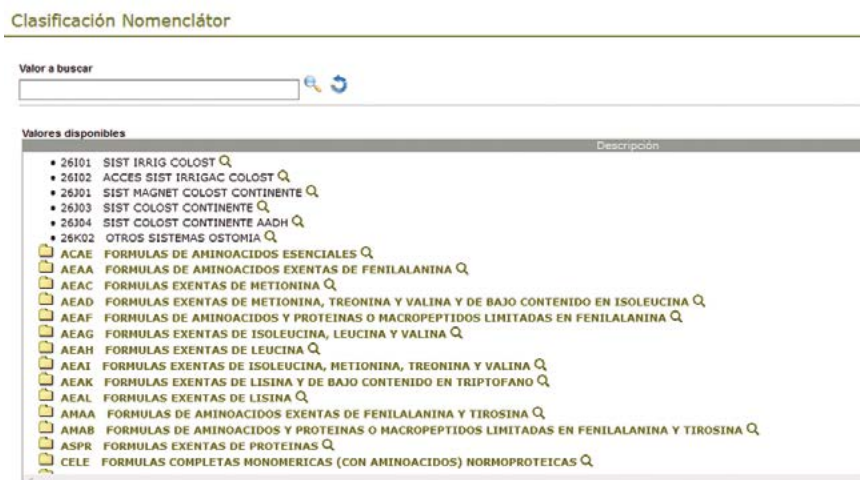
Clasificación Nomenclátor

Valor a buscar

Valores disponibles

Descripción

• 26I01 SIST IRRIG COLOST
• 26I02 ACCES SIST IRRIGAC COLOST
• 26J01 SIST MAGNET COLOST CONTINENTE
• 26J03 SIST COLOST CONTINENTE
• 26J04 SIST COLOST CONTINENTE AADH
• 26K02 OTROS SISTEMAS OSTOMIA

ACAE FORMULAS DE AMINOACIDOS ESENCIALES
AEAA FORMULAS DE AMINOACIDOS EXENTAS DE FENILALANINA
AEAC FORMULAS EXENTAS DE METIONINA
AEAD FORMULAS EXENTAS DE METIONINA, TREONINA Y VALINA Y DE BAJO CONTENIDO EN ISOLEUCINA
AEAF FORMULAS DE AMINOACIDOS Y PROTEINAS O MACROPEPTIDOS LIMITADAS EN FENILALANINA
AEAG FORMULAS EXENTAS DE ISOLEUCINA, LEUCINA Y VALINA
AEAH FORMULAS EXENTAS DE LEUCINA
AEAI FORMULAS EXENTAS DE ISOLEUCINA, METIONINA, TREONINA Y VALINA
AEAK FORMULAS EXENTAS DE LISINA Y DE BAJO CONTENIDO EN TRIPTOFANO
AEAL FORMULAS EXENTAS DE LISINA
AMAA FORMULAS DE AMINOACIDOS EXENTAS DE FENILALANINA Y TIROSINA
AMAB FORMULAS DE AMINOACIDOS Y PROTEINAS O MACROPEPTIDOS LIMITADAS EN FENILALANINA Y TIROSINA
ASPR FORMULAS EXENTAS DE PROTEINAS
CELE FORMULAS COMPLETAS MONOMERICAS (CON AMINOACIDOS) NORMOPROTEICAS